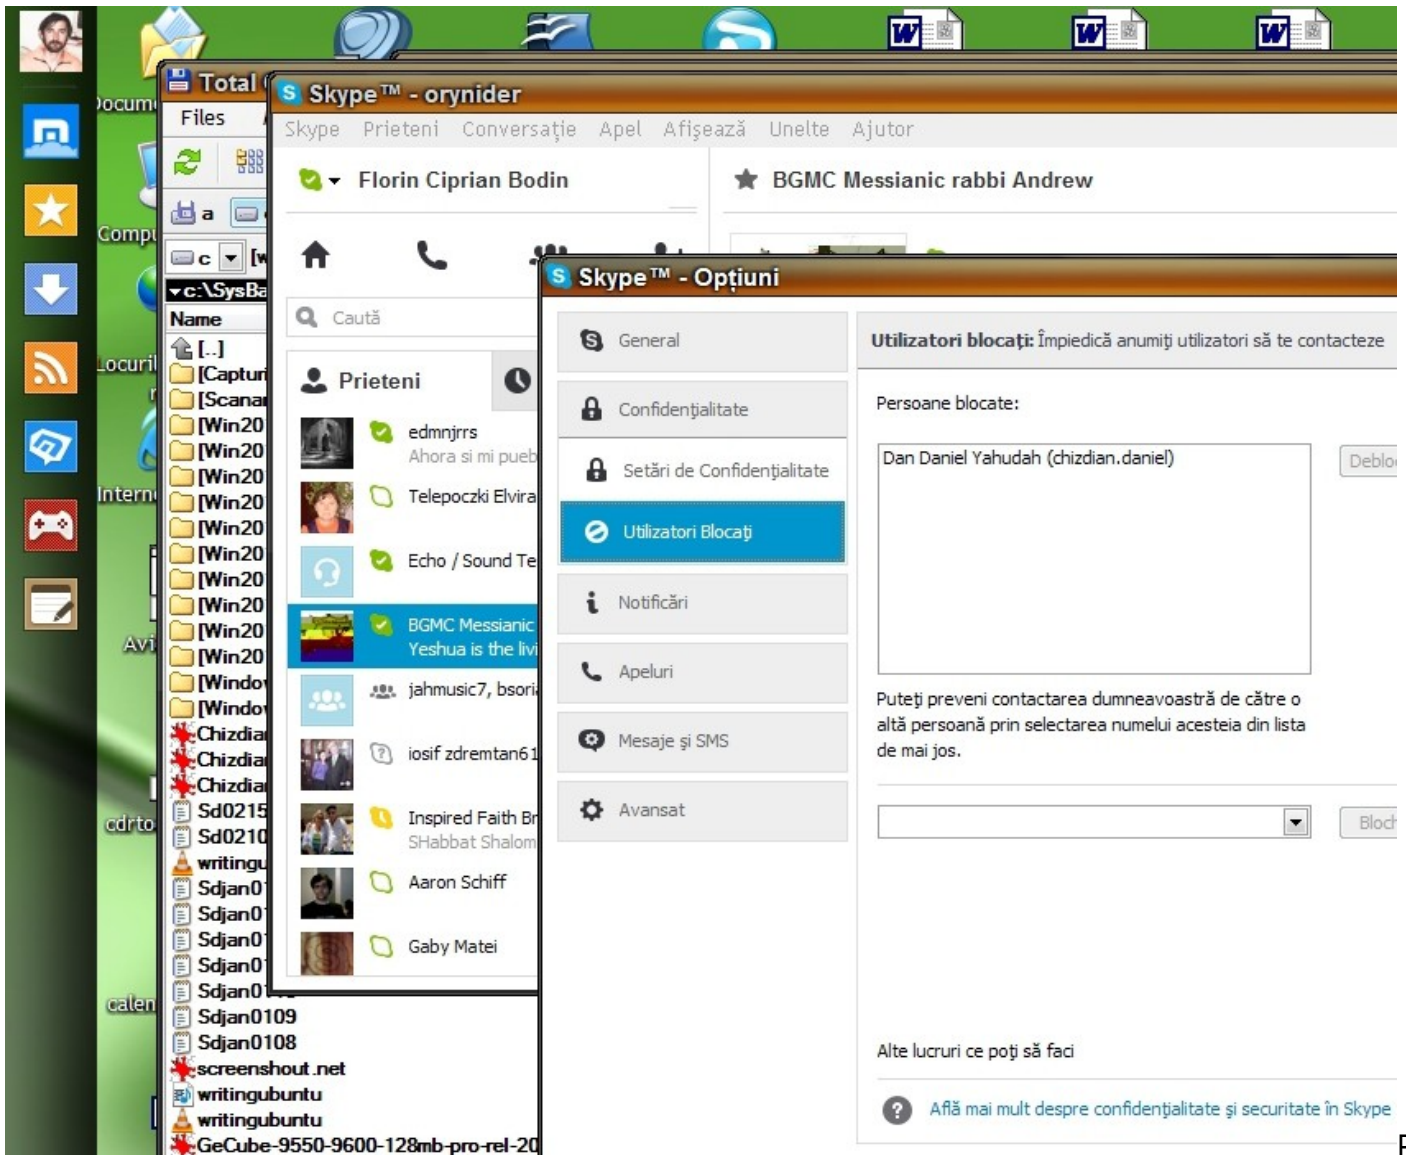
Docum
Comp
Locuri
Intern
Avi
cdrto
calen

Total
Files
a
c
c:\SysBa
Name
[..]
[Captur
[Scanar
[Win20
[Win20
[Win20
[Win20
[Win20
[Win20
[Win20
[Win20
[Win20
[Win20
[Windo
[Windo
Chizdia
Chizdia
Chizdia
Sd0215
Sd0210
writingu
Sdjan01
Sdjan01
Sdjan01
Sdjan01
Sdjan01
Sdjan0109
Sdjan0108
screenshout.net
writingubuntu
writingubuntu
GeCube-9550-9600-128mb-pro-rel-20

Skype™ - orynider
Skype Prieteni Conversaţie Apel Afişează Unelte Ajutor
Florin Ciprian Bodin
BGMC Messianic rabbi Andrew
Caută
Prieteni
edmnjrrs
Ahora si mi pueb
Telepoczki Elvira
Echo / Sound Te
BGMC Messianic
Yeshua is the livi
jahmusic7, bsori
iosif zdremtan61
Inspired Faith Br
SHabbat Shalom
Aaron Schiff
Gaby Matei

Skype™ - Opţiuni
General
Confidenţialitate
Setări de Confidenţialitate
Utilizatori Blocaţi
Notificări
Apeluri
Mesaje şi SMS
Avansat
Utilizatori blocaţi: Împiedică anumiţi utilizatori să te contacteze
Persoane blocate:
Dan Daniel Yahudah (chizdian.daniel)
Deblo
Puteţi preveni contactarea dumneavoastră de către o altă persoană prin selectarea numelui acesteia din lista de mai jos.
Bloch
Alte lucruri ce poţi să faci
Află mai mult despre confidenţialitate şi securitate în Skype